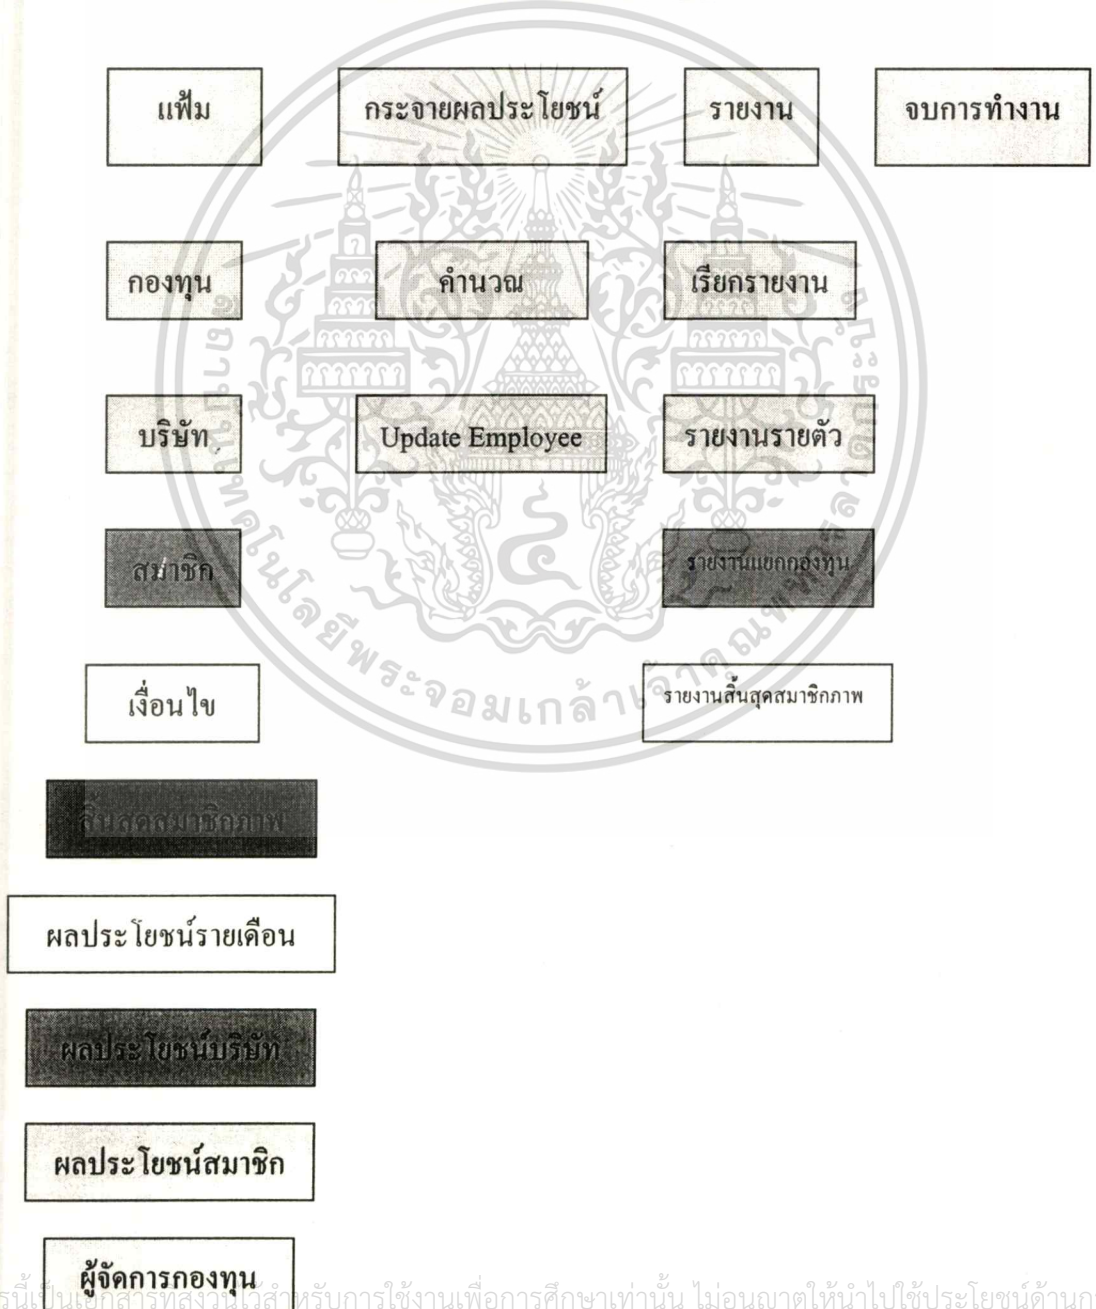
แฟ้ม

กระจายผลประโยชน์

รายงาน

จบการทำงาน

กองทุน

คำนวณ

เรียกรายงาน

บริษัท

Update Employee

รายงานรายตัว

สมาชิก

รายงานแยกกองทุน

เงื่อนไข

รายงานสิ้นสุดสมาชิกภาพ

สิ้นสุดสมาชิกภาพ

ผลประโยชน์รายเดือน

ผลประโยชน์บริษัท

ผลประโยชน์สมาชิก

ผู้จัดการกองทุน

มหาวิทยาลัยเทคโนโลยีพระจอมเกล้าเจ้าคุณทหารลาดกระบัง

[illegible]รนี้เป็นเอกสารที่สงวนไว้สำหรับการใช้งานเพื่อการศึกษาเท่านั้น ไม่อนุญาตให้นำไปใช้ประโยชน์ด้านก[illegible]